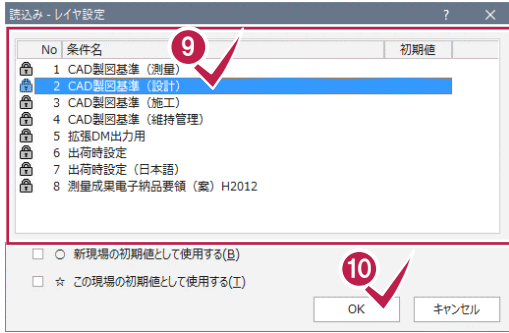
読込み - レイヤ設定 ? ×

| No | 条件名 | 初期値 |
|---|---|---|
| 1 | CAD製図基準（測量） | |
| 2 | CAD製図基準（設計） | |
| 3 | CAD製図基準（施工） | |
| 4 | CAD製図基準（維持管理） | |
| 5 | 拡張DM出力用 | |
| 6 | 出荷時設定 | |
| 7 | 出荷時設定（日本語） | |
| 8 | 測量成果電子納品要領（案）H2012 | |

9

○ 新現場の初期値として使用する(B)

☆ この現場の初期値として使用する(T)

10

OK キャンセル